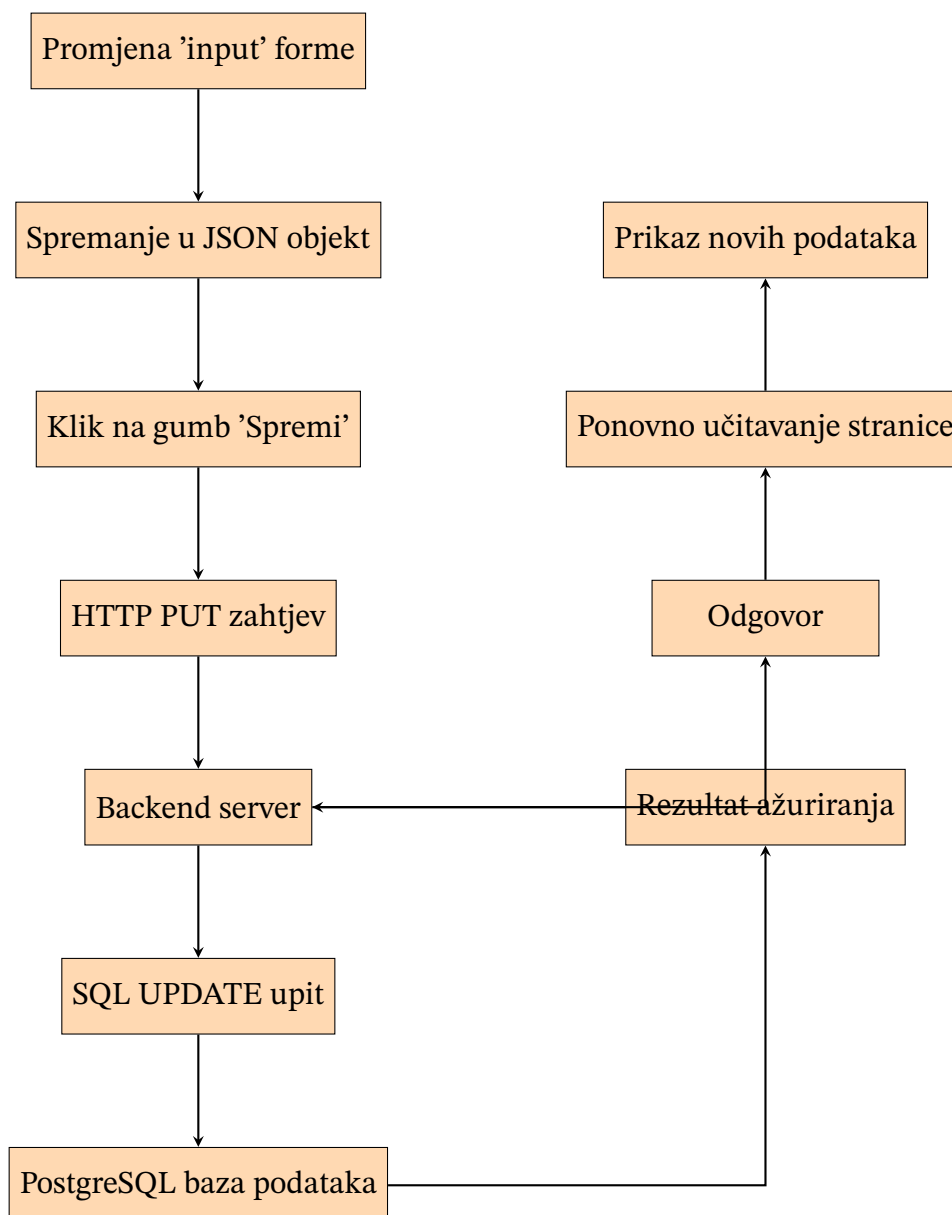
Promjena 'input' forme

Spremanje u JSON objekt

Klik na gumb 'Spremi'

HTTP PUT zahtjev

Backend server

SQL UPDATE upit

PostgreSQL baza podataka

Rezultat ažuriranja

Odgovor

Ponovno učitavanje stranice

Prikaz novih podataka